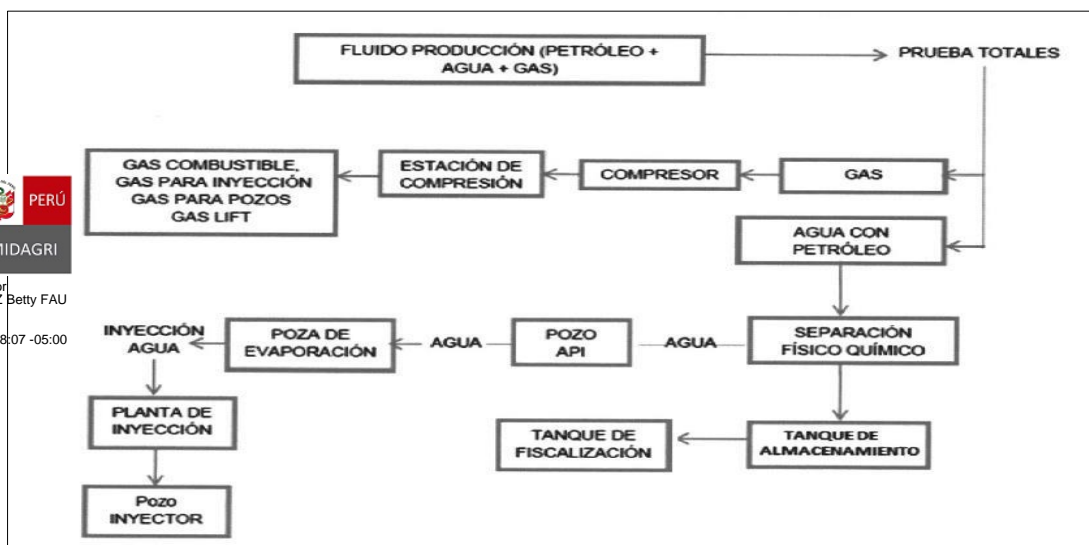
FLUIDO PRODUCCIÓN (PETRÓLEO + AGUA + GAS)

PRUEBA TOTALES

GAS COMBUSTIBLE, GAS PARA INYECCIÓN GAS PARA POZOS GAS LIFT

ESTACIÓN DE COMPRESIÓN

COMPRESOR

GAS

PERÚ

MIDAGRI

or
Z Betty FAU

8:07 -05:00

AGUA CON PETRÓLEO

INYECCIÓN AGUA

POZA DE EVAPORACIÓN

AGUA

POZO API

AGUA

SEPARACIÓN FÍSICO QUÍMICO

PLANTA DE INYECCIÓN

TANQUE DE FISCALIZACIÓN

TANQUE DE ALMACENAMIENTO

Pozo INYECTOR